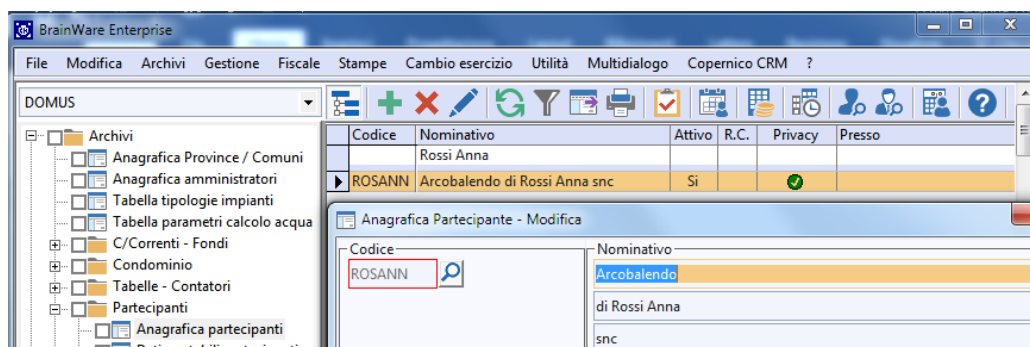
BrainWare Enterprise

File Modifica Archivi Gestione Fiscale Stampe Cambio esercizio Utilità Multidialogo Copernico CRM ?

DOMUS

Archivi
Anagrafica Province / Comuni
Anagrafica amministratori
Tabella tipologie impianti
Tabella parametri calcolo acqua
C/Correnti - Fondi
Condominio
Tabelle - Contatori
Partecipanti
Anagrafica partecipanti
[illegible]

| Codice | Nominativo | Attivo | R.C. | Privacy | Presso |
|---|---|---|---|---|---|
| | Rossi Anna | | | | |
| ROSANN | Arcobalendo di Rossi Anna snc | Si | | | |

Anagrafica Partecipante - Modifica

Codice
ROSANN

Nominativo
Arcobalendo
di Rossi Anna
snc